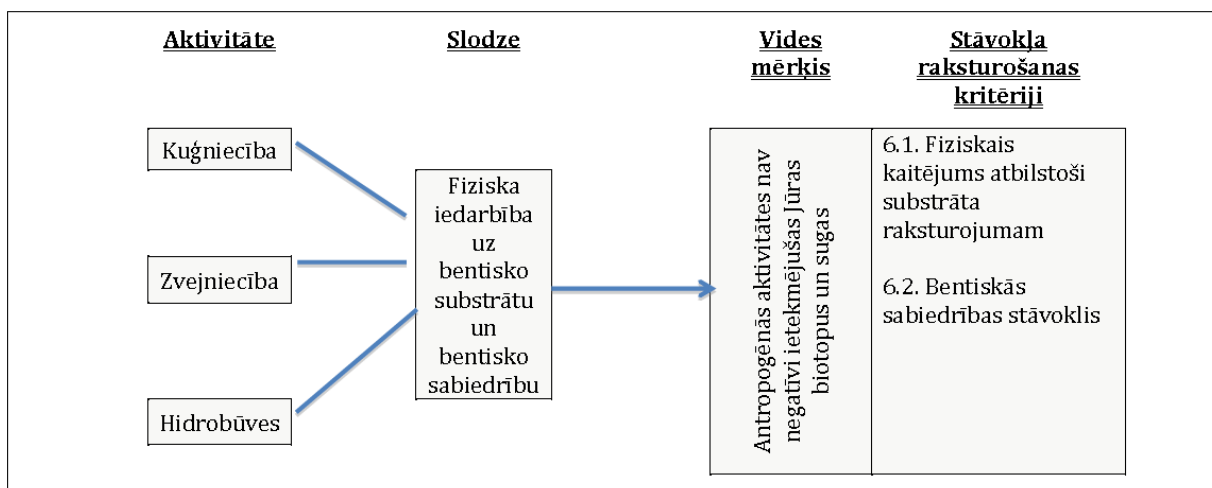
Aktivitāte

Slodze

Vides mērķis

Stāvokļa raksturošanas kritēriji

Kuģniecība

Zvejniecība

Hidrobūves

Fiziska iedarbība uz bentisko substrātu un bentisko sabiedrību

Antropogēnās aktivitātes nav negatīvi ietekmējušas jūras biotopus un sugas

6.1. Fiziskais kaitējums atbilstoši substrāta raksturojumam

6.2. Bentiskās sabiedrības stāvoklis